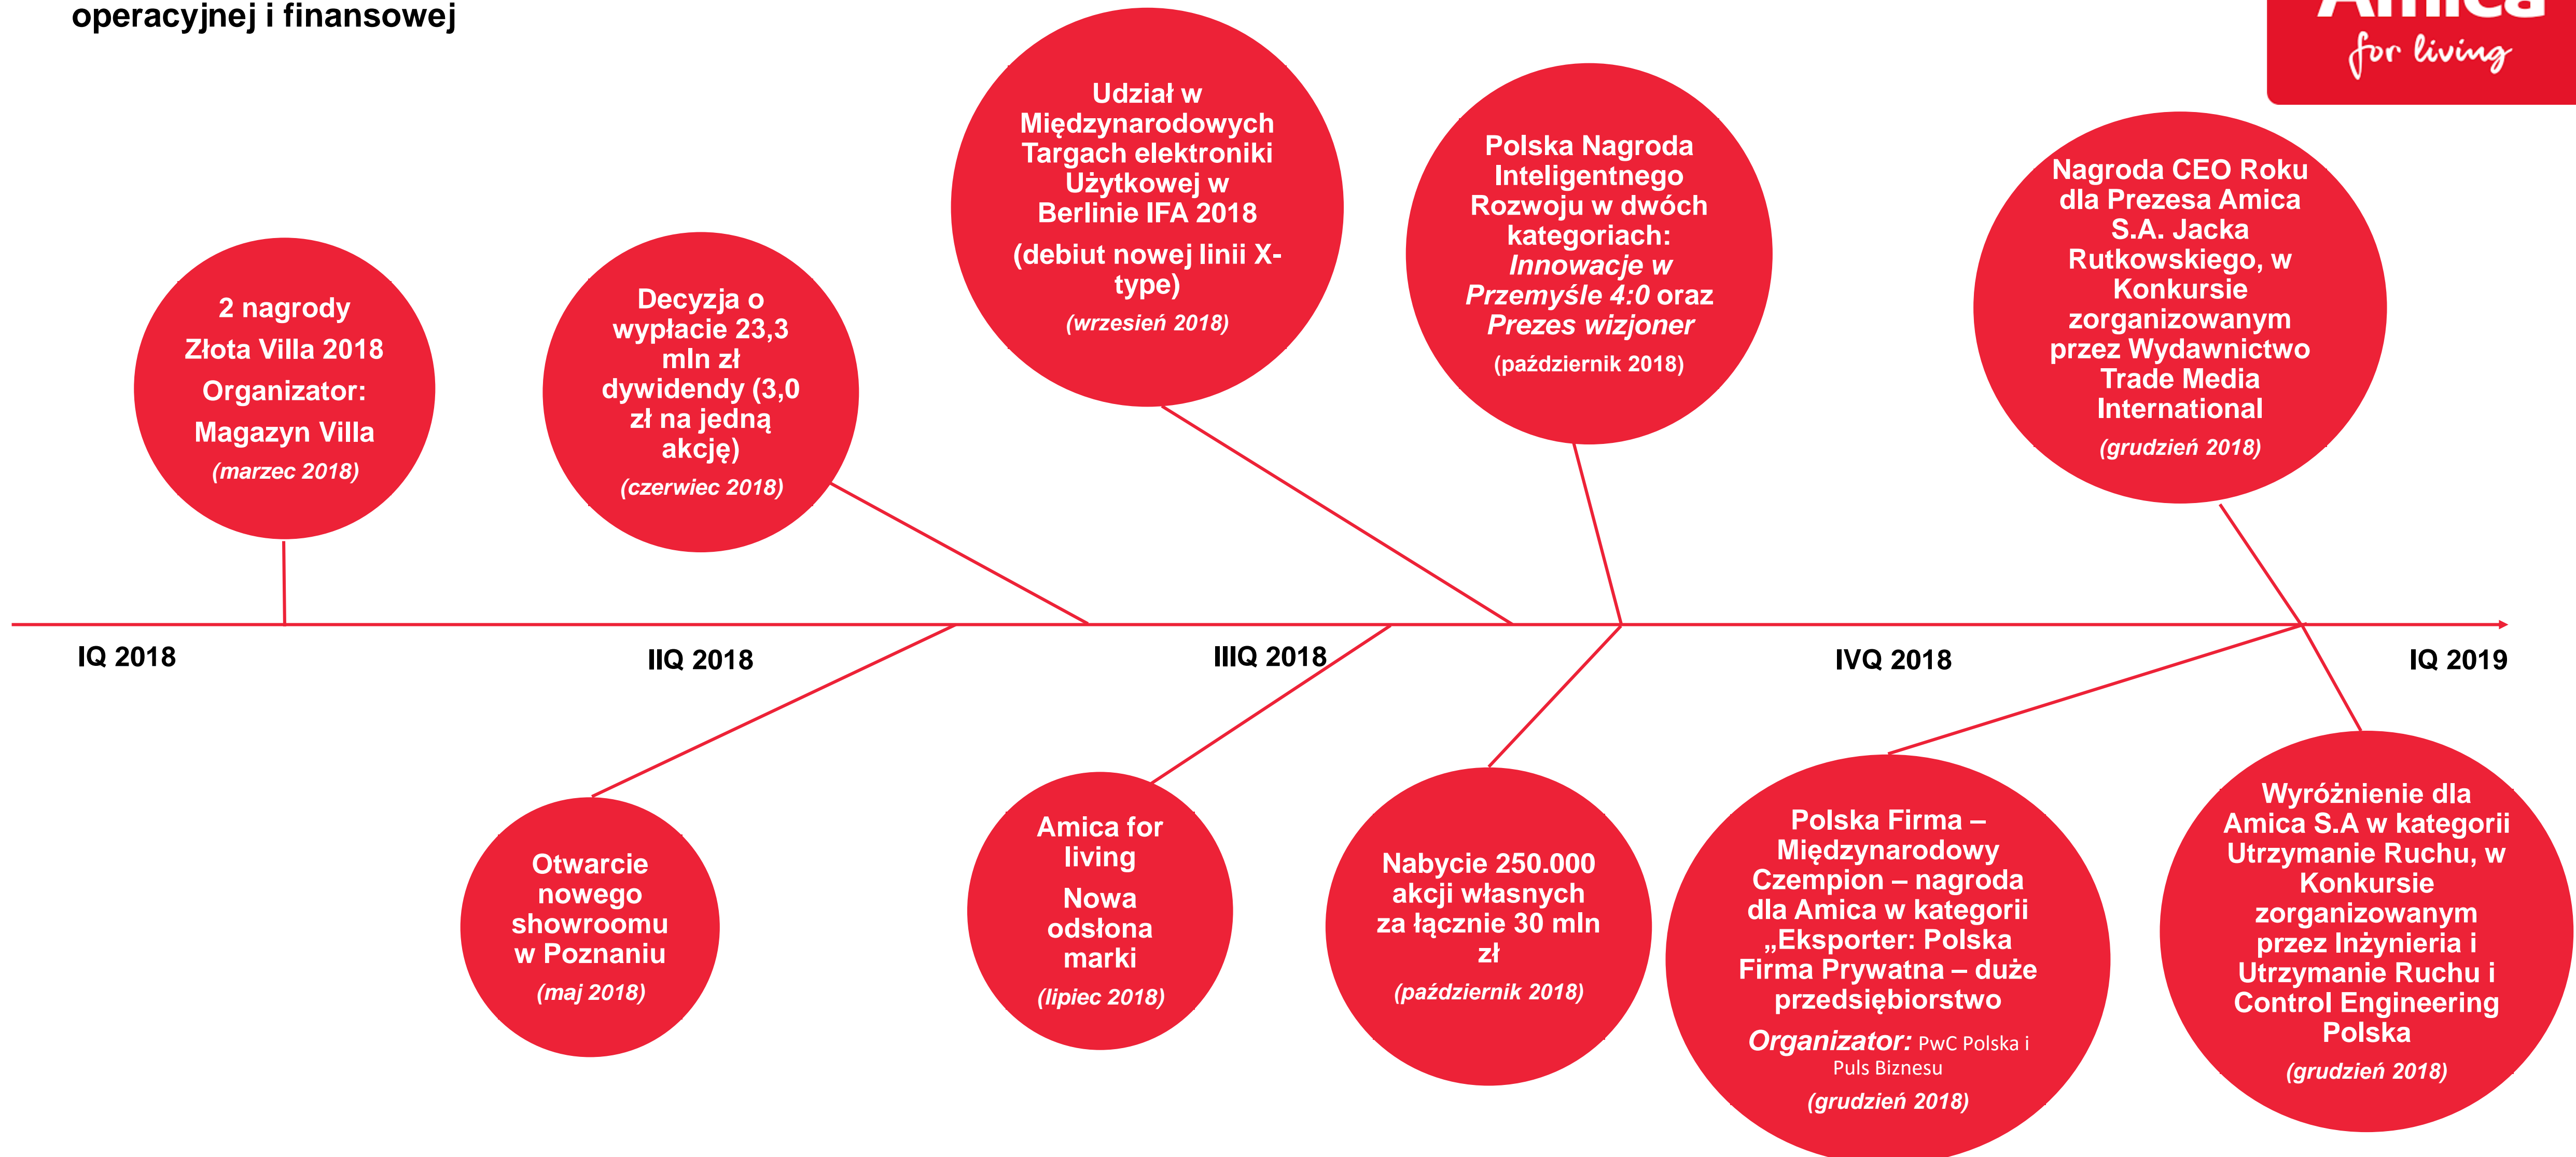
operacyjnej i finansowej

Amica
for living

2 nagrody Złota Villa 2018 Organizator: Magazyn Villa
(marzec 2018)

Decyzja o wypłacie 23,3 mln zł dywidendy (3,0 zł na jedną akcję)
(czerwiec 2018)

Udział w Międzynarodowych Targach elektroniki Użytkowej w Berlinie IFA 2018
(debiut nowej linii X-type)
(wrzesień 2018)

Polska Nagroda Inteligentnego Rozwoju w dwóch kategoriach: Innowacje w Przemyśle 4:0 oraz Prezes wizjoner
(październik 2018)

Nagroda CEO Roku dla Prezesa Amica S.A. Jacka Rutkowskiego, w Konkursie zorganizowanym przez Wydawnictwo Trade Media International
(grudzień 2018)

IQ 2018

IIQ 2018

IIIQ 2018

IVQ 2018

IQ 2019

Otwarcie nowego showroomu w Poznaniu
(maj 2018)

Amica for living
Nowa odsłona marki
(lipiec 2018)

Nabycie 250.000 akcji własnych za łącznie 30 mln zł
(październik 2018)

Polska Firma – Międzynarodowy Czempion – nagroda dla Amica w kategorii „Eksporter: Polska Firma Prywatna – duże przedsiębiorstwo
Organizator: PwC Polska i Puls Biznesu
(grudzień 2018)

Wyróżnienie dla Amica S.A w kategorii Utrzymanie Ruchu, w Konkursie zorganizowanym przez Inżynieria i Utrzymanie Ruchu i Control Engineering Polska
(grudzień 2018)